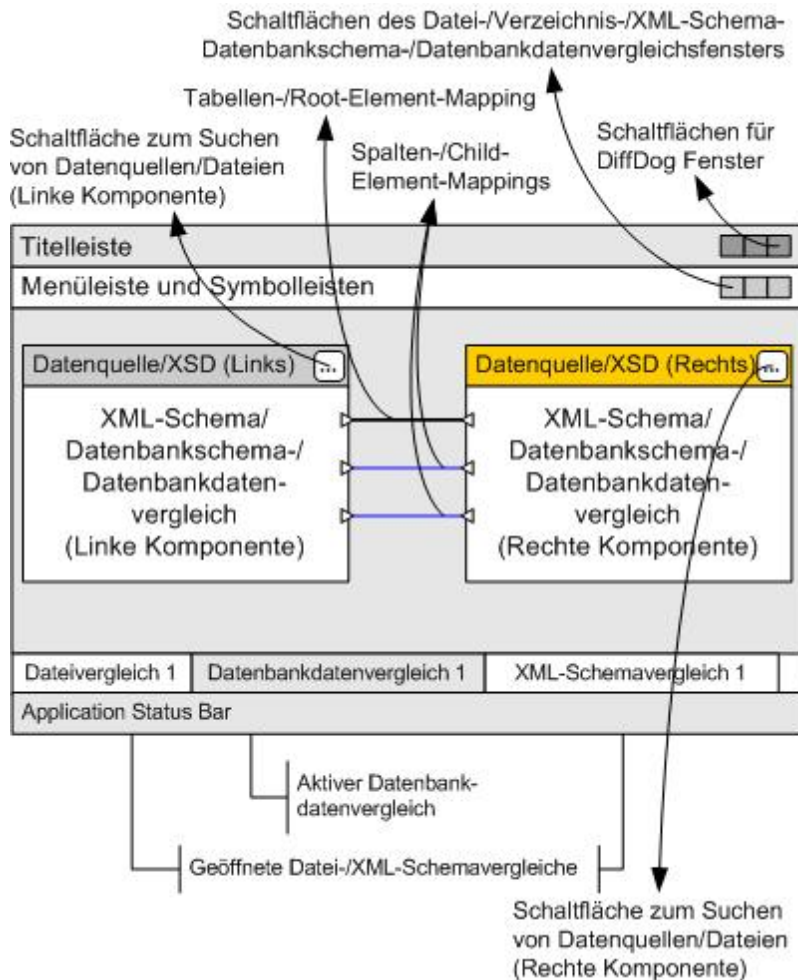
Schaltflächen des Datei-/Verzeichnis-/XML-Schema-Datenbankschema-/Datenbankdatenvergleichsfensters

Tabellen-/Root-Element-Mapping

Schaltfläche zum Suchen von Datenquellen/Dateien (Linke Komponente)

Spalten-/Child-Element-Mappings

Schaltflächen für DiffDog Fenster

Titelleiste

Menüleiste und Symbolleisten

Datenquelle/XSD (Links)

Datenquelle/XSD (Rechts)

XML-Schema/ Datenbankschema-/ Datenbankdatenvergleich (Linke Komponente)

XML-Schema/ Datenbankschema-/ Datenbankdatenvergleich (Rechte Komponente)

Dateivergleich 1 | Datenbankdatenvergleich 1 | XML-Schemavergleich 1

Application Status Bar

Aktiver Datenbankdatenvergleich

Geöffnete Datei-/XML-Schemavergleiche

Schaltfläche zum Suchen von Datenquellen/Dateien (Rechte Komponente)